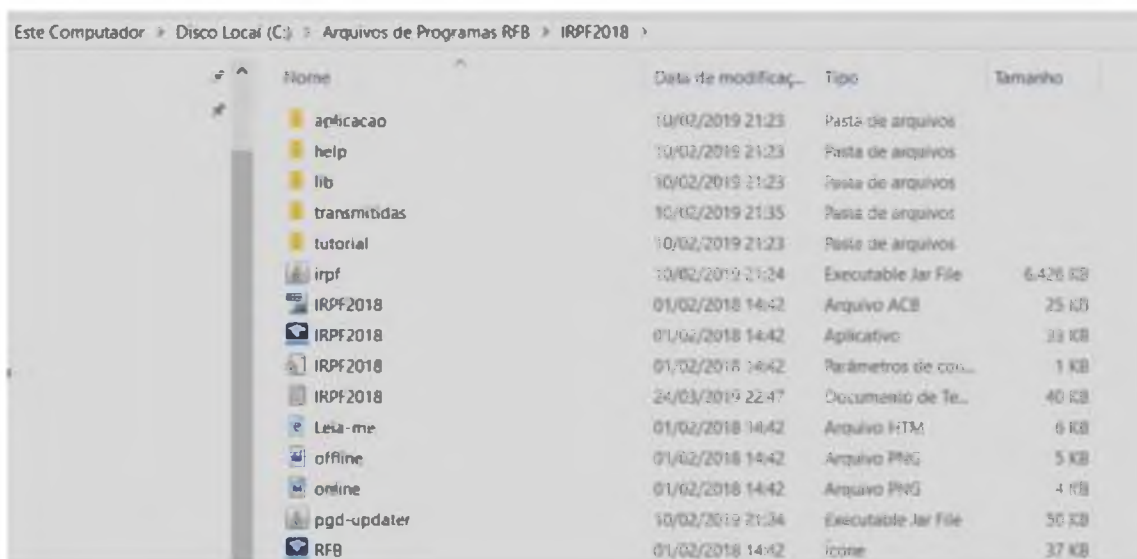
Este Computador > Disco Local (C:) > Arquivos de Programas RFB > IRPF2018 >

| Nome | Data de modificaç... | Tipo | Tamanho |
|---|---|---|---|
| aplicacao | 10/02/2019 21:23 | Pasta de arquivos | |
| help | 10/02/2019 21:23 | Pasta de arquivos | |
| lib | 10/02/2019 21:23 | Pasta de arquivos | |
| transmitidas | 10/02/2019 21:35 | Pasta de arquivos | |
| tutorial | 10/02/2019 21:23 | Pasta de arquivos | |
| irpf | 10/02/2019 21:24 | Executable Jar File | 6.426 KB |
| IRPF2018 | 01/02/2018 14:42 | Arquivo ACB | 25 KB |
| IRPF2018 | 01/02/2018 14:42 | Aplicativo | 33 KB |
| IRPF2018 | 01/02/2018 14:42 | Parâmetros de con... | 1 KB |
| IRPF2018 | 24/03/2019 22:47 | Documento de Te... | 40 KB |
| Leia-me | 01/02/2018 14:42 | Arquivo HTM | 6 KB |
| offline | 01/02/2018 14:42 | Arquivo PNG | 5 KB |
| online | 01/02/2018 14:42 | Arquivo PNG | 4 KB |
| pgd-updater | 10/02/2019 21:34 | Executable Jar File | 30 KB |
| RFB | 01/02/2018 14:42 | Ícone | 37 KB |